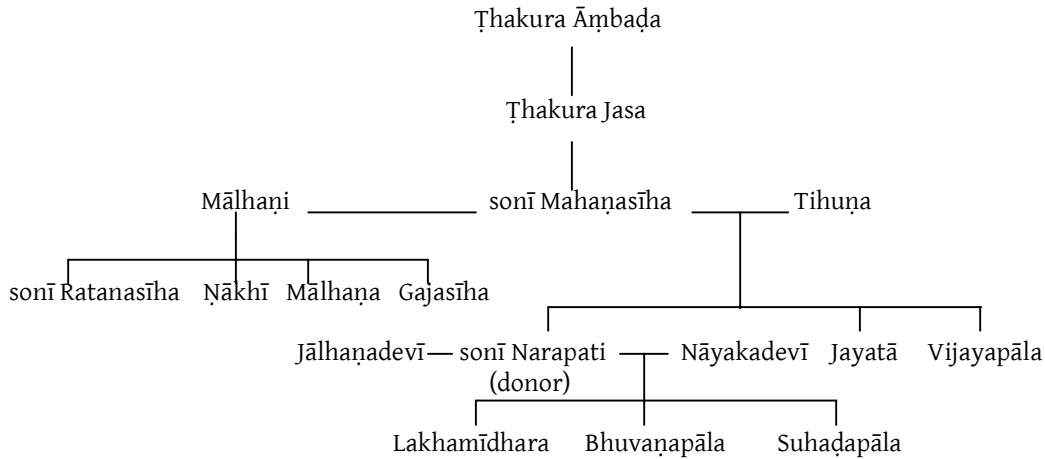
Ṭhakura Āṃbaḍa

Ṭhakura Jasa

Mālhaṇi — sonī Mahaṇasīha — Tihuṇa

sonī Ratanasīha Ṇākhī Mālhaṇa Gajasīha

Jālhaṇadevī — sonī Narapati (donor) — Nāyakadevī Jayatā Vijayapāla

Lakhamīdhara Bhuvaṇapāla Suhaḍapāla